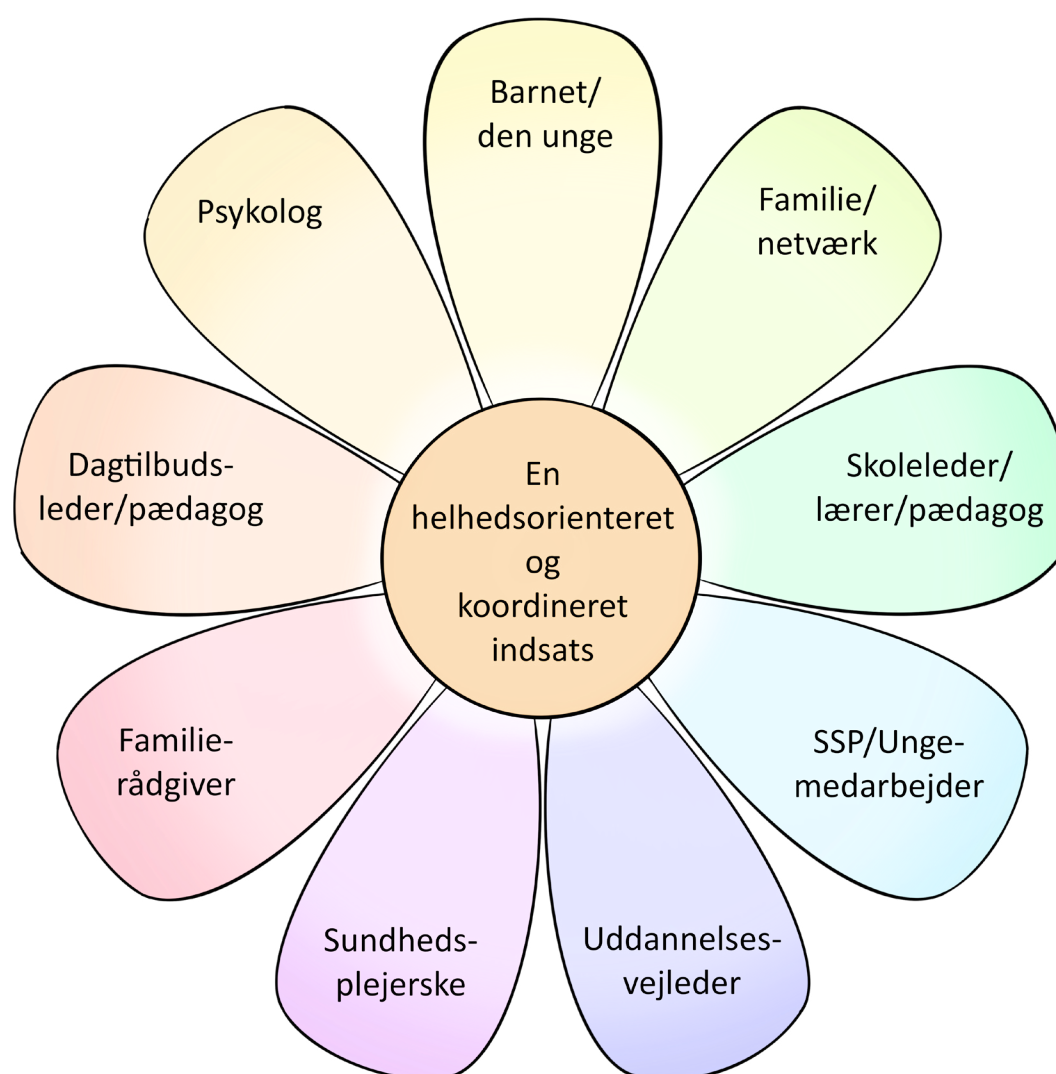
Barnet/
den unge

Familie/
netværk

Skoleleder/
lærer/pædagog

SSP/Unge-
medarbejder

Uddannelses-
vejleder

Sundheds-
plejerske

Familie-
rådgiver

Dagtilbuds-
leder/pædagog

Psykolog

En
helhedsorienteret
og
koordineret
indsats